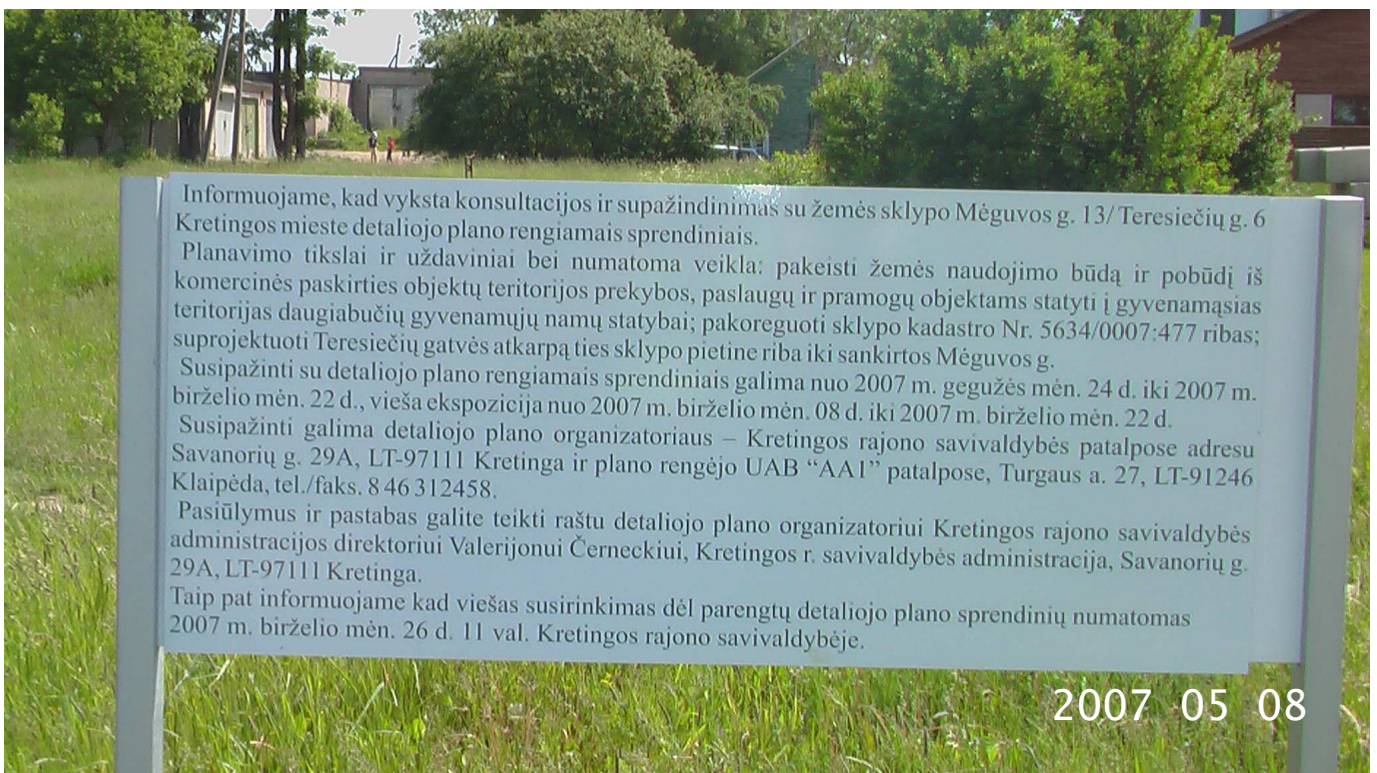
Informuojame, kad vyksta konsultacijos ir supažindinimas su žemės sklypo Mėguvos g. 13/ Teresiečių g. 6 Kretingos mieste detaliojo plano rengiamais sprendiniais.
Planavimo tikslai ir uždaviniai bei numatoma veikla: pakeisti žemės naudojimo būdą ir pobūdį iš komercinės paskirties objektų teritorijos prekybos, paslaugų ir pramogų objektams statyti į gyvenamąsias teritorijas daugiabučių gyvenamųjų namų statybai; pakoreguoti sklypo kadastro Nr. 5634/0007:477 ribas; suprojektuoti Teresiečių gatvės atkarpą ties sklypo pietine riba iki sankirtos Mėguvos g.
Susipažinti su detaliojo plano rengiamais sprendiniais galima nuo 2007 m. gegužės mėn. 24 d. iki 2007 m. birželio mėn. 22 d., vieša ekspozicija nuo 2007 m. birželio mėn. 08 d. iki 2007 m. birželio mėn. 22 d.
Susipažinti galima detaliojo plano organizatoriaus – Kretingos rajono savivaldybės patalpose adresu Savanorių g. 29A, LT-97111 Kretinga ir plano rengėjo UAB "AA1" patalpose, Turgaus a. 27, LT-91246 Klaipėda, tel./faks. 8 46 312458.
Pasiūlymus ir pastabas galite teikti raštu detaliojo plano organizatoriui Kretingos rajono savivaldybės administracijos direktoriui Valerijonui Černeckiui, Kretingos r. savivaldybės administracija, Savanorių g. 29A, LT-97111 Kretinga.
Taip pat informuojame kad viešas susirinkimas dėl parengtų detaliojo plano sprendinių numatomas 2007 m. birželio mėn. 26 d. 11 val. Kretingos rajono savivaldybėje.

2007 05 08